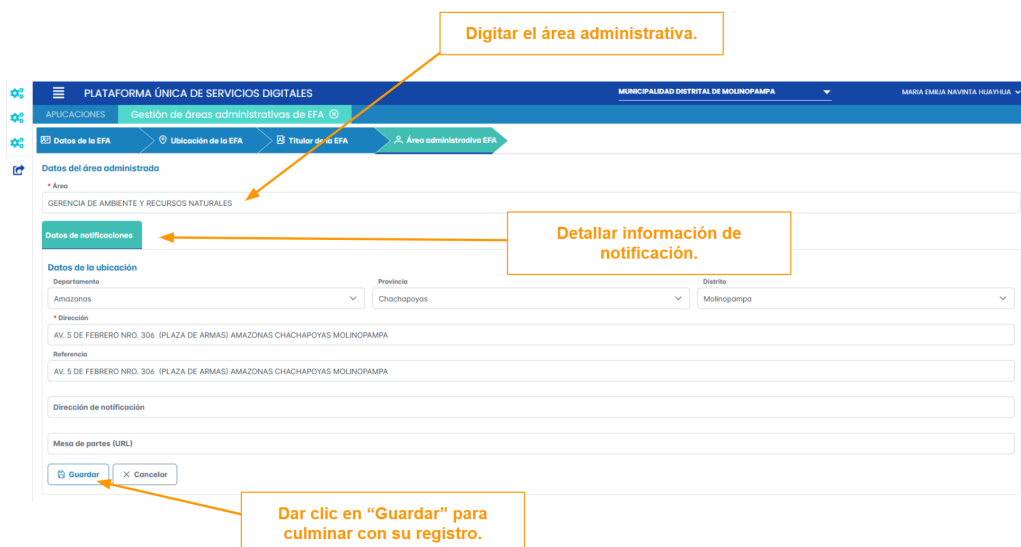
Digitar el área administrativa.

PLATAFORMA ÚNICA DE SERVICIOS DIGITALES

MUNICIPALIDAD DISTRITAL DE MOLINOPAMPA

MARIA EMILIA NAVINTA HUAYHUA

APLICACIONES

Gestión de áreas administrativas de EFA

Datos de la EFA

Ubicación de la EFA

Titular de la EFA

Área administrativa EFA

Datos del área administrada

* Área

GERENCIA DE AMBIENTE Y RECURSOS NATURALES

Datos de notificaciones

Detallar información de notificación.

Datos de la ubicación

Departamento

Amazonas

Provincia

Chachapoyas

Distrito

Molinopampa

* Dirección

AV. 5 DE FEBRERO NRO. 306 (PLAZA DE ARMAS) AMAZONAS CHACHAPOYAS MOLINOPAMPA

Referencia

AV. 5 DE FEBRERO NRO. 306 (PLAZA DE ARMAS) AMAZONAS CHACHAPOYAS MOLINOPAMPA

Dirección de notificación

Mesa de partes (URL)

Guardar

Cancelar

Dar clic en "Guardar" para culminar con su registro.